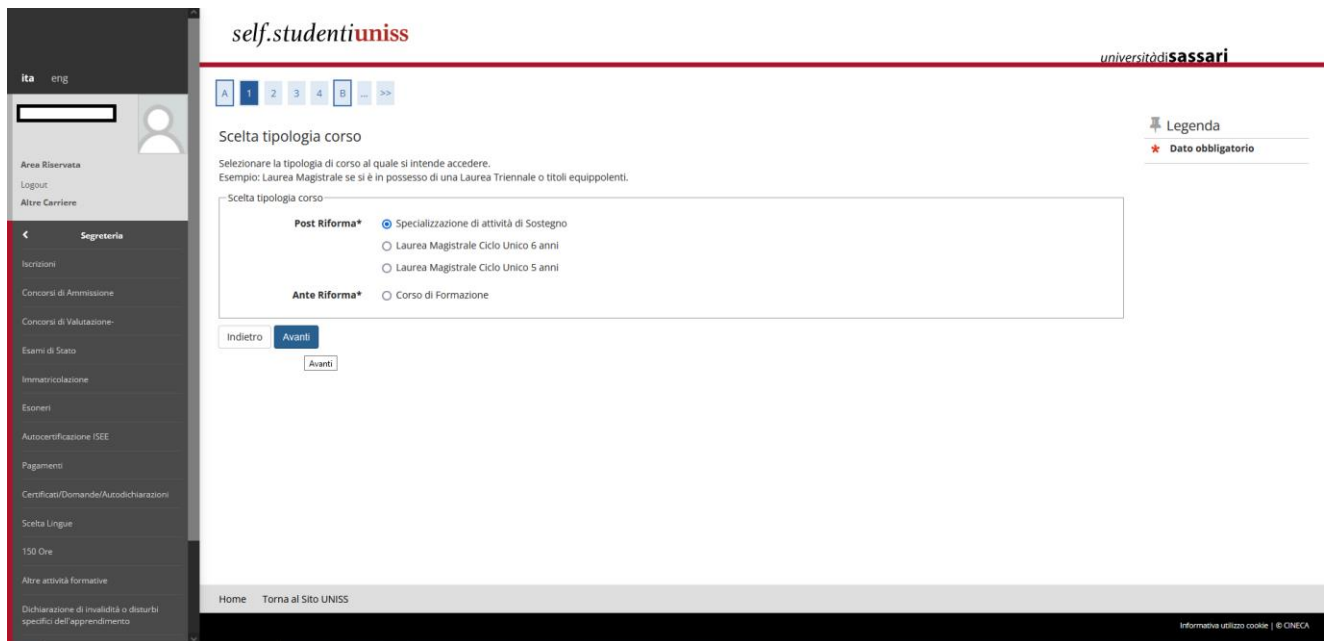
self.studentiuniss

universitàdisassari

ita eng

Area Riservata
Logout
Altre Carriere

Segreteria
Iscrizioni
Concorsi di Ammissione
Concorsi di Valutazione-
Esami di Stato
Immatricolazione
Esoneri
Autocertificazione ISEE
Pagamenti
Certificati/Domande/Autodichiarazioni
Scelta Lingue
150 Ore
Altre attività formative
Dichiarazione di invalidità o disturbi specifici dell'apprendimento

A 1 2 3 4 B ... >>

Scelta tipologia corso

Selezionare la tipologia di corso al quale si intende accedere.
Esempio: Laurea Magistrale se si è in possesso di una Laurea Triennale o titoli equipollenti.

Scelta tipologia corso

Post Riforma* Specializzazione di attività di Sostegno
Laurea Magistrale Ciclo Unico 6 anni
Laurea Magistrale Ciclo Unico 5 anni

Ante Riforma* Corso di Formazione

Indietro Avanti
Avanti

Legenda
★ Dato obbligatorio

Home Torna al Sito UNISS

Informativa utilizzo cookie | © CINECA